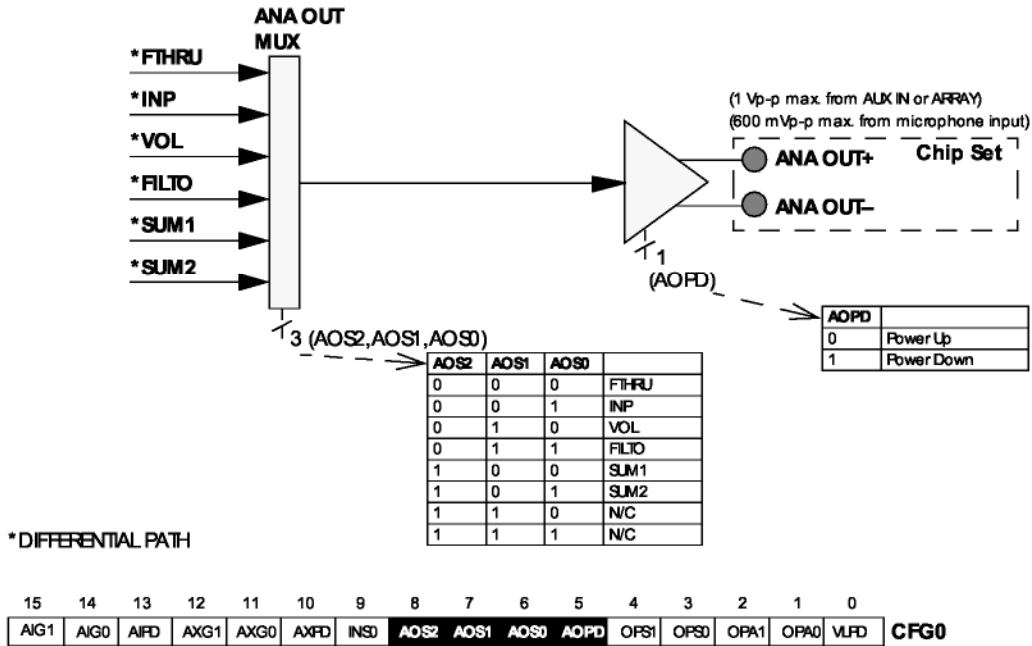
ANA OUT MUX

*FTHRU
*INP
*VOL
*FILTO
*SUM1
*SUM2

(1 Vp-p max. from AUX IN or ARRAY)
(600 mVp-p max. from microphone input)

ANA OUT+
ANA OUT–
Chip Set

1
(AOPD)

| AOPD | |
|---|---|
| 0 | Power Up |
| 1 | Power Down |

3 (AOS2,AOS1,AOS0)

| AOS2 | AOS1 | AOS0 | |
|---|---|---|---|
| 0 | 0 | 0 | FTHRU |
| 0 | 0 | 1 | INP |
| 0 | 1 | 0 | VOL |
| 0 | 1 | 1 | FILTO |
| 1 | 0 | 0 | SUM1 |
| 1 | 0 | 1 | SUM2 |
| 1 | 1 | 0 | N/C |
| 1 | 1 | 1 | N/C |

*DIFFERENTIAL PATH

| 15 | 14 | 13 | 12 | 11 | 10 | 9 | 8 | 7 | 6 | 5 | 4 | 3 | 2 | 1 | 0 | |
|---|---|---|---|---|---|---|---|---|---|---|---|---|---|---|---|---|
| AIG1 | AIG0 | AIPD | AXG1 | AXG0 | AXPD | INS0 | AOS2 | AOS1 | AOS0 | AOPD | OPS1 | OPS0 | OPA1 | OPA0 | VLPD | CFG0 |